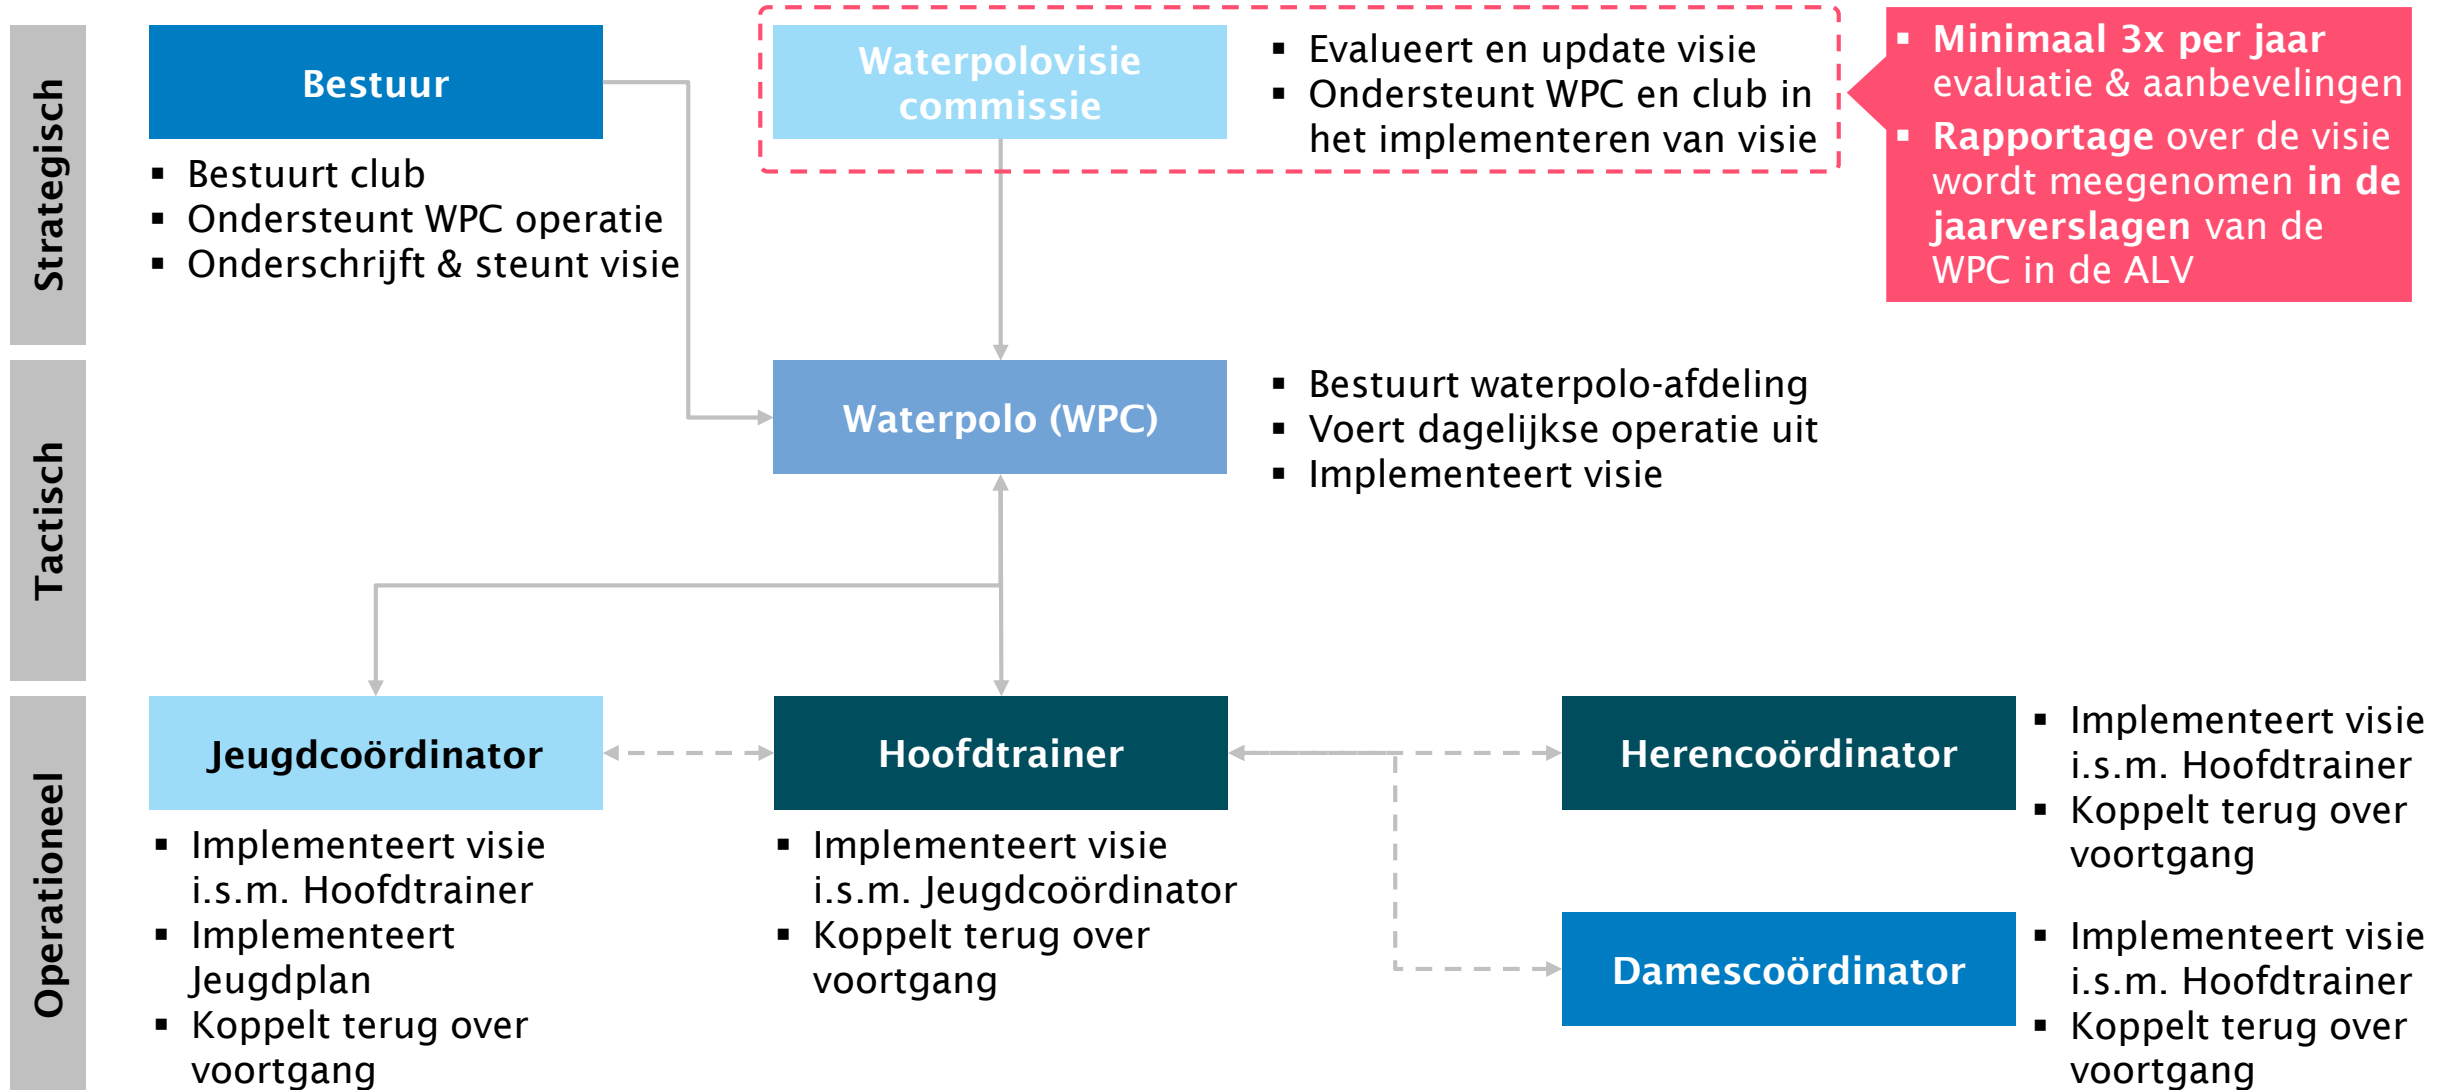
Strategisch

Bestuur

- Bestuurt club
- Ondersteunt WPC operatie
- Onderschrijft & steunt visie

Waterpolovisie commissie

- Evalueert en update visie
- Ondersteunt WPC en club in het implementeren van visie

- Minimaal 3x per jaar evaluatie & aanbevelingen
- Rapportage over de visie wordt meegenomen in de jaarverslagen van de WPC in de ALV

Tactisch

Waterpolo (WPC)

- Bestuurt waterpolo-afdeling
- Voert dagelijkse operatie uit
- Implementeert visie

Operationeel

Jeugdcoördinator

- Implementeert visie i.s.m. Hoofdtrainer
- Implementeert Jeugdplan
- Koppelt terug over voortgang

Hoofdtrainer

- Implementeert visie i.s.m. Jeugdcoördinator
- Koppelt terug over voortgang

Herencoördinator

- Implementeert visie i.s.m. Hoofdtrainer
- Koppelt terug over voortgang

Damescoördinator

- Implementeert visie i.s.m. Hoofdtrainer
- Koppelt terug over voortgang